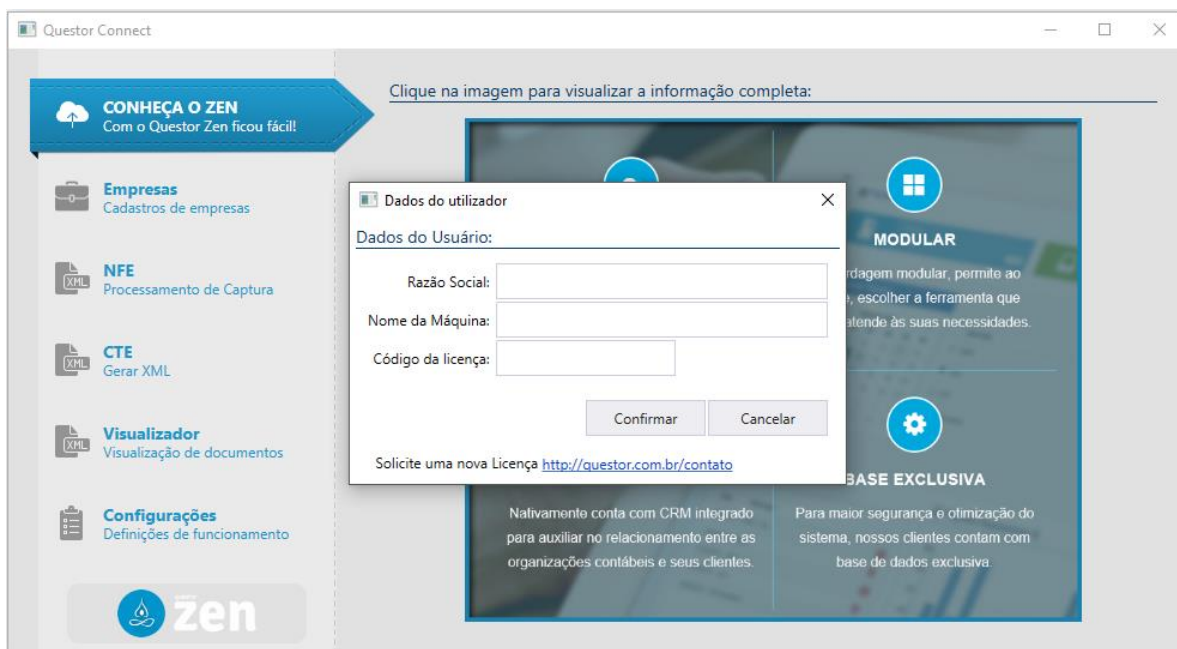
Questor Connect

CONHEÇA O ZEN
Com o Questor Zen ficou fácil!

Empresas
Cadastros de empresas

NFE
Processamento de Captura

CTE
Gerar XML

Visualizador
Visualização de documentos

Configurações
Definições de funcionamento

zen

Clique na imagem para visualizar a informação completa:

MODULAR
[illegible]rdagem modular, permite ao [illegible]e, escolher a ferramenta que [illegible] atende às suas necessidades.

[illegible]BASE EXCLUSIVA

Nativamente conta com CRM integrado para auxiliar no relacionamento entre as organizações contábeis e seus clientes.

Para maior segurança e otimização do sistema, nossos clientes contam com base de dados exclusiva.

Dados do utilizador

Dados do Usuário:

Razão Social:
Nome da Máquina:
Código da licença:

Confirmar
Cancelar

Solicite uma nova Licença http://questor.com.br/contato